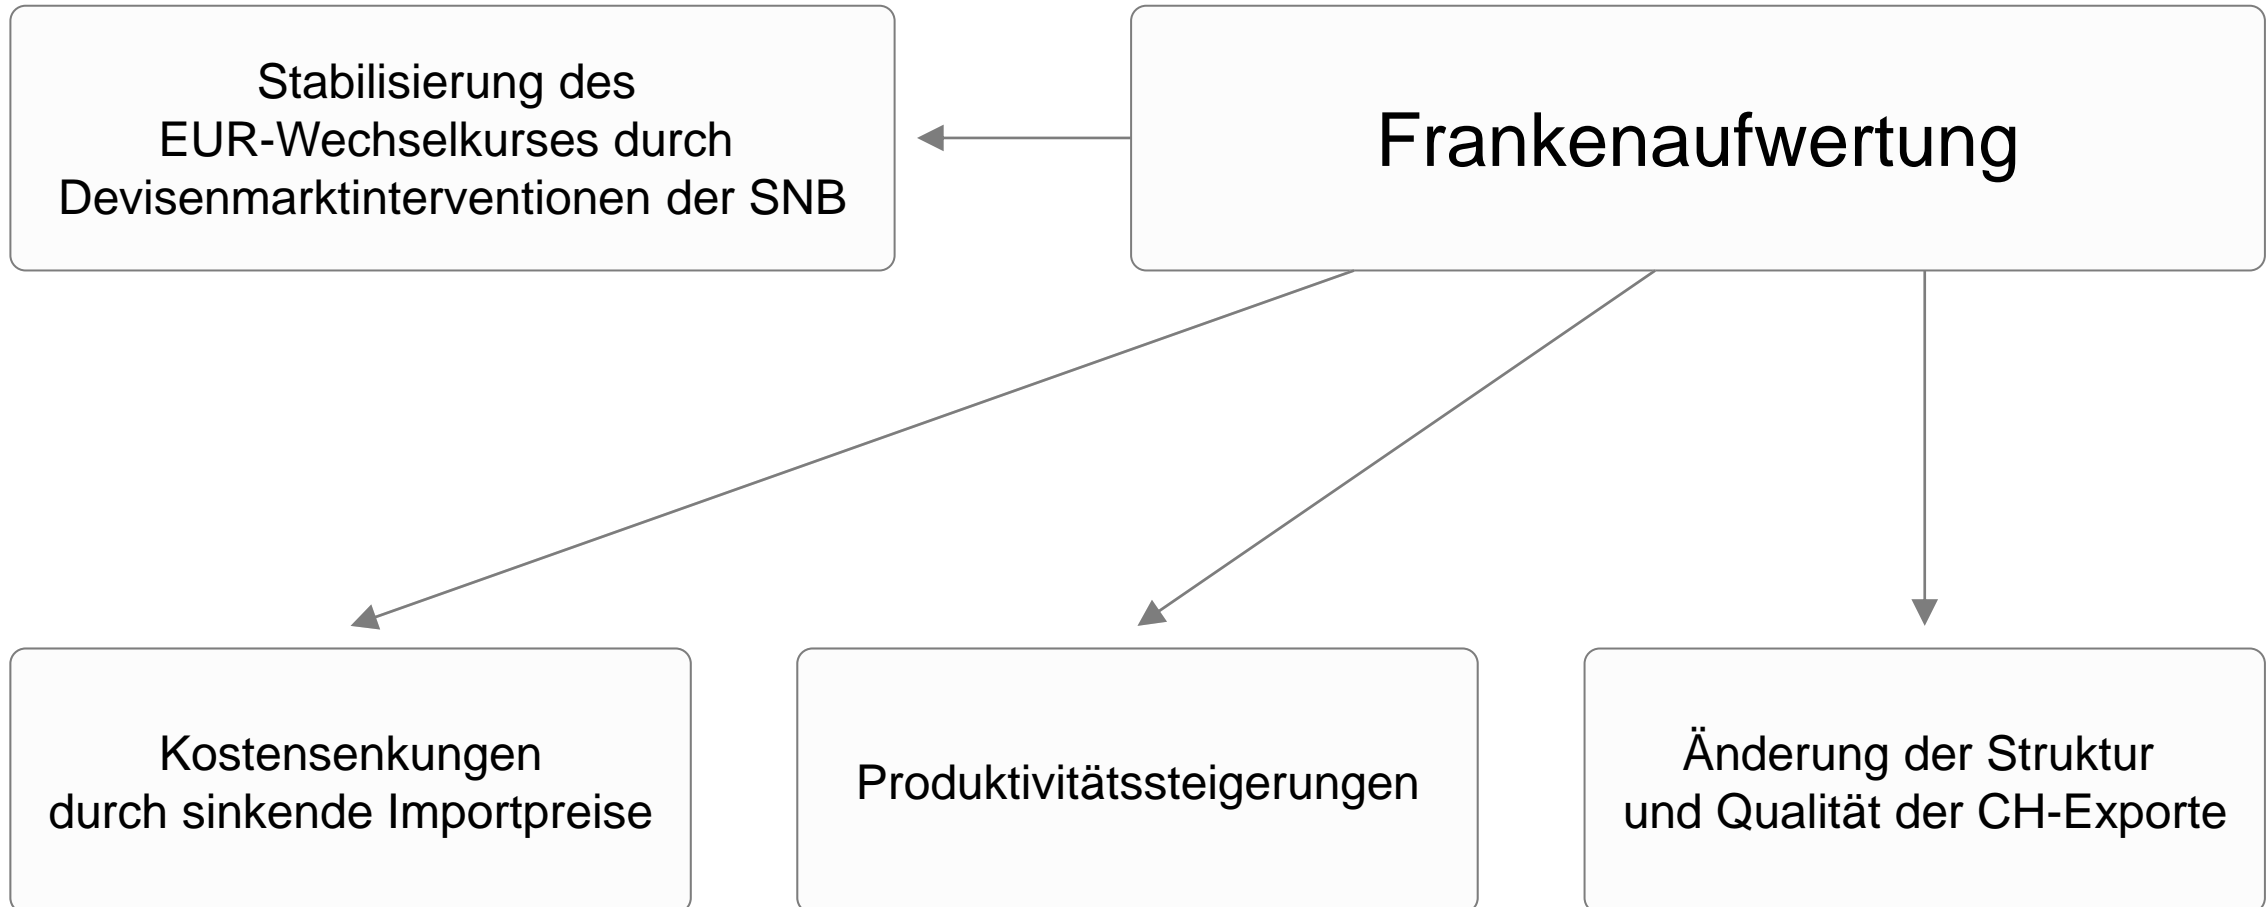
Stabilisierung des EUR-Wechselkurses durch Devisenmarktinterventionen der SNB

Frankenaufwertung

Kostensenkungen durch sinkende Importpreise

Produktivitätssteigerungen

Änderung der Struktur und Qualität der CH-Exporte